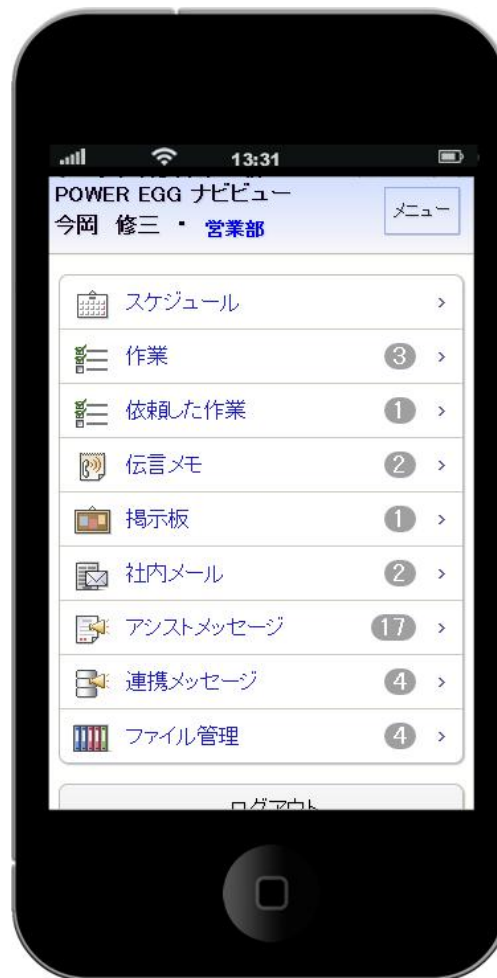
13:31

POWER EGG ナビビュー
今岡 修三 ・ 営業部

メニュー

スケジュール >

作業 3 >

依頼した作業 1 >

伝言メモ 2 >

掲示板 1 >

社内メール 2 >

アシストメッセージ 17 >

連携メッセージ 4 >

ファイル管理 4 >

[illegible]